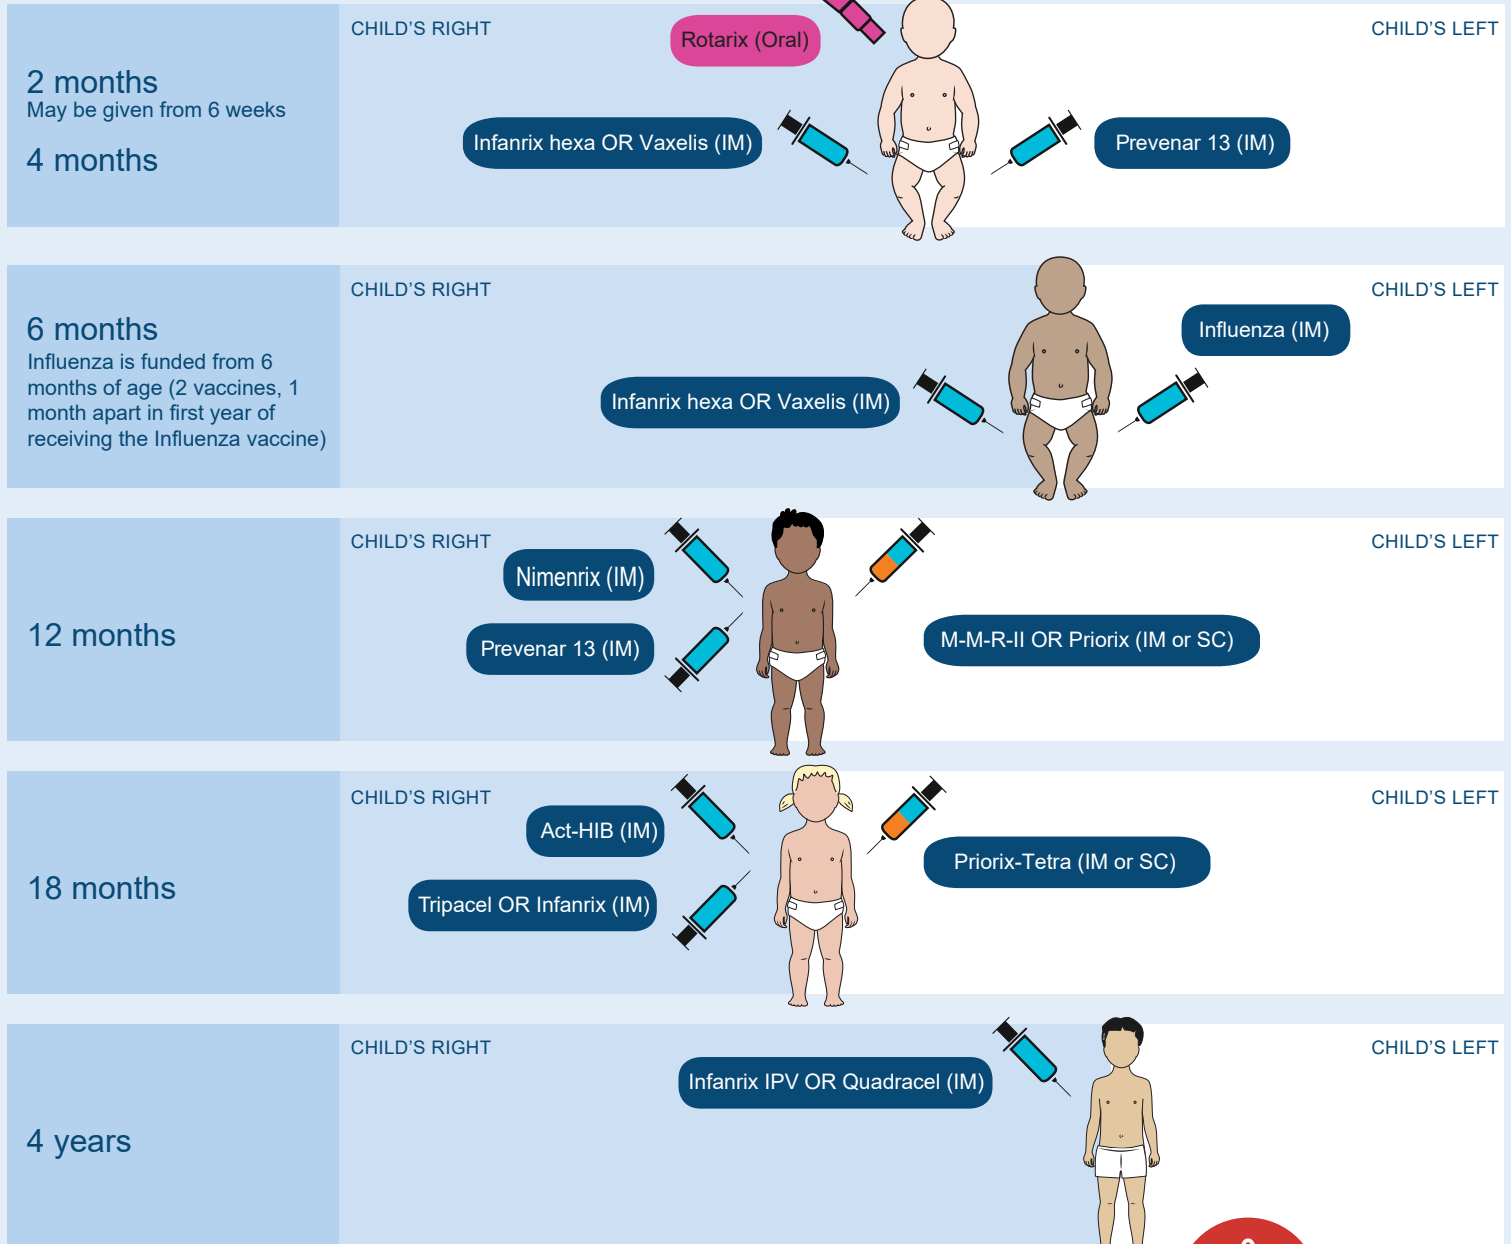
2 months
May be given from 6 weeks

4 months

CHILD'S RIGHT

Rotarix (Oral)

Infanrix hexa OR Vaxelis (IM)

CHILD'S LEFT

Prevenar 13 (IM)

6 months
Influenza is funded from 6 months of age (2 vaccines, 1 month apart in first year of receiving the Influenza vaccine)

CHILD'S RIGHT

Infanrix hexa OR Vaxelis (IM)

CHILD'S LEFT

Influenza (IM)

12 months

CHILD'S RIGHT

Nimenrix (IM)

Prevenar 13 (IM)

CHILD'S LEFT

M-M-R-II OR Priorix (IM or SC)

18 months

CHILD'S RIGHT

Act-HIB (IM)

Tripacel OR Infanrix (IM)

CHILD'S LEFT

Priorix-Tetra (IM or SC)

4 years

CHILD'S RIGHT

Infanrix IPV OR Quadracel (IM)

CHILD'S LEFT